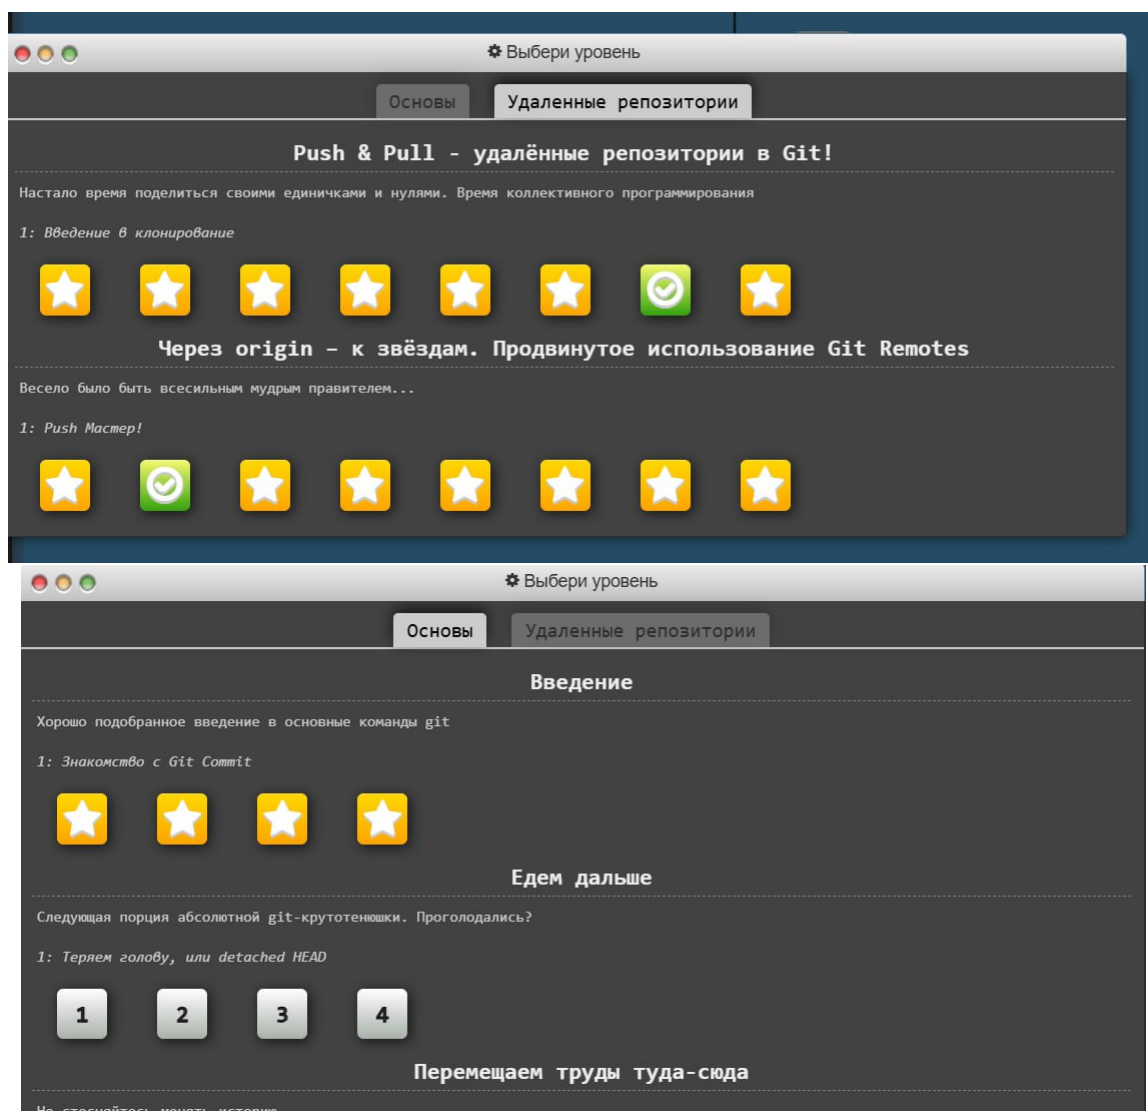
Выбери уровень

Основы | Удаленные репозитории

Push & Pull - удалённые репозитории в Git!

Настало время поделиться своими единичками и нулями. Время коллективного программирования

1: Введение в клонирование

Через origin – к звёздам. Продвинутое использование Git Remotes

Весело было быть всесильным мудрым правителем...

1: Push Мастер!

Выбери уровень

Основы | Удаленные репозитории

Введение

Хорошо подобранное введение в основные команды git

1: Знакомство с Git Commit

Едем дальше

Следующая порция абсолютной git-крутотенюшки. Проголодались?

1: Теряем голову, или detached HEAD

1 2 3 4

Перемещаем труды туда-сюда

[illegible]